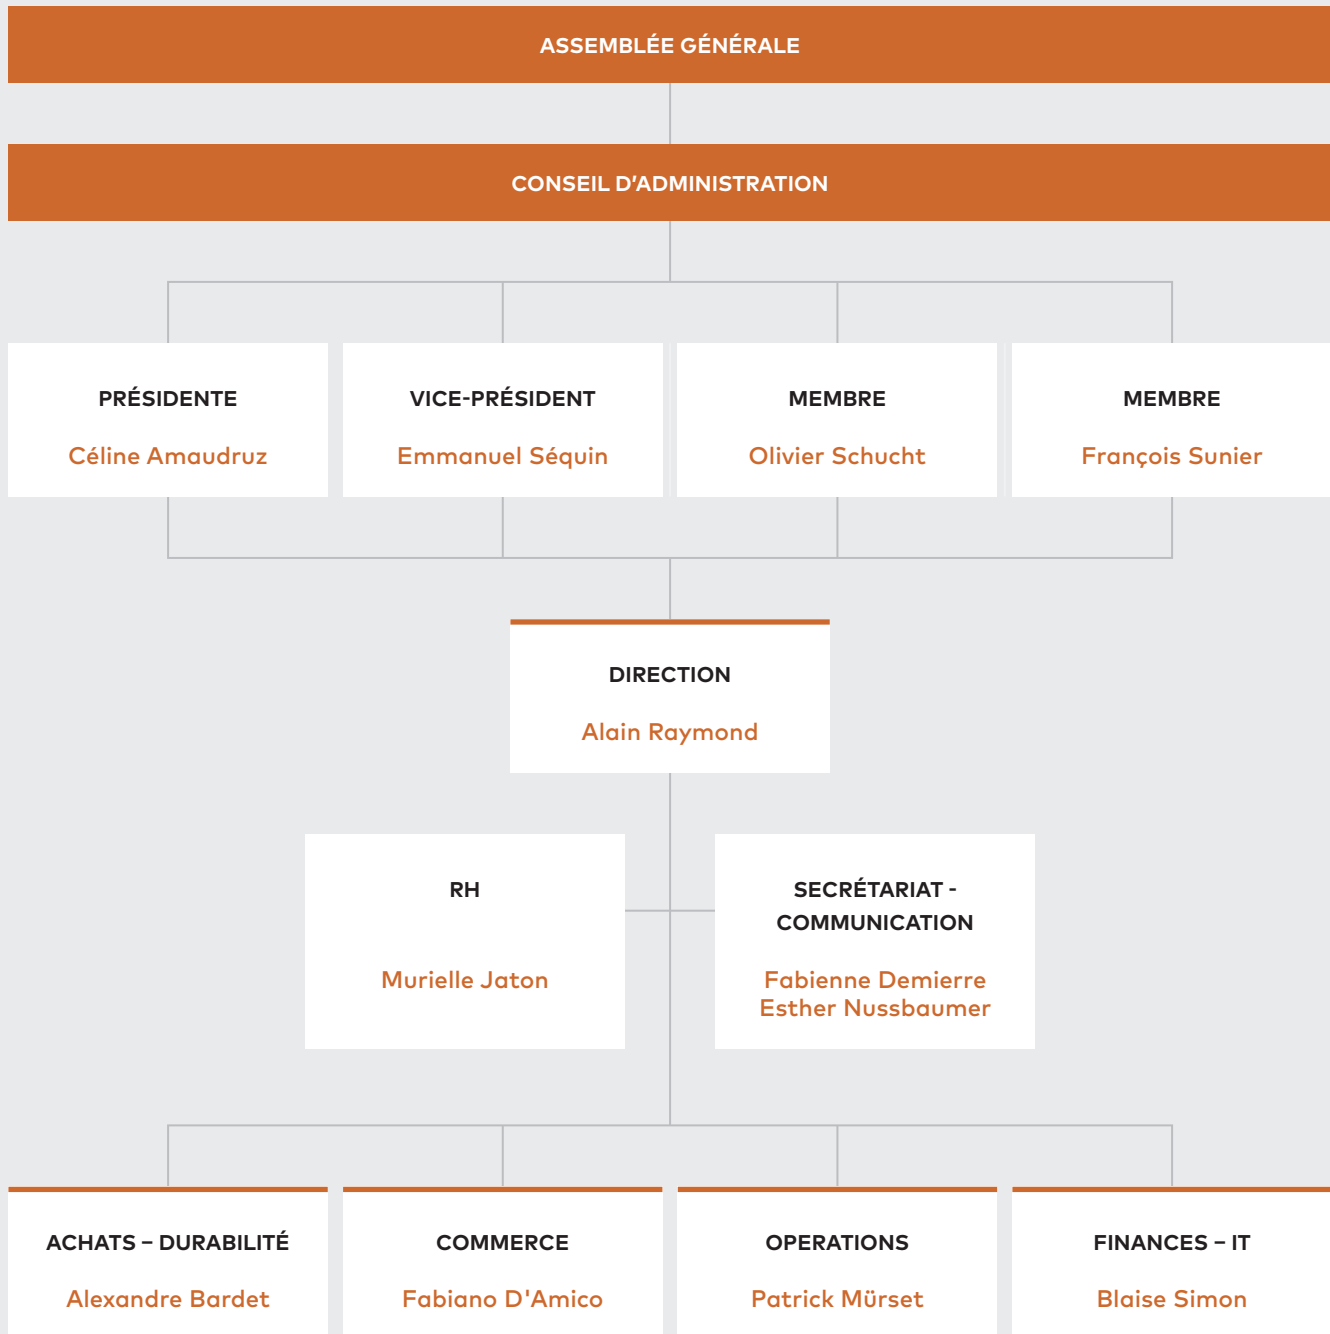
ASSEMBLÉE GÉNÉRALE

CONSEIL D'ADMINISTRATION

PRÉSIDENTE
Céline Amaudruz

VICE-PRÉSIDENT
Emmanuel Séquin

MEMBRE
Olivier Schucht

MEMBRE
François Sunier

DIRECTION
Alain Raymond

RH
Murielle Jaton

SECRÉTARIAT - COMMUNICATION
Fabienne Demierre
Esther Nussbaumer

ACHATS – DURABILITÉ
Alexandre Bardet

COMMERCE
Fabiano D'Amico

OPERATIONS
Patrick Mürset

FINANCES – IT
Blaise Simon